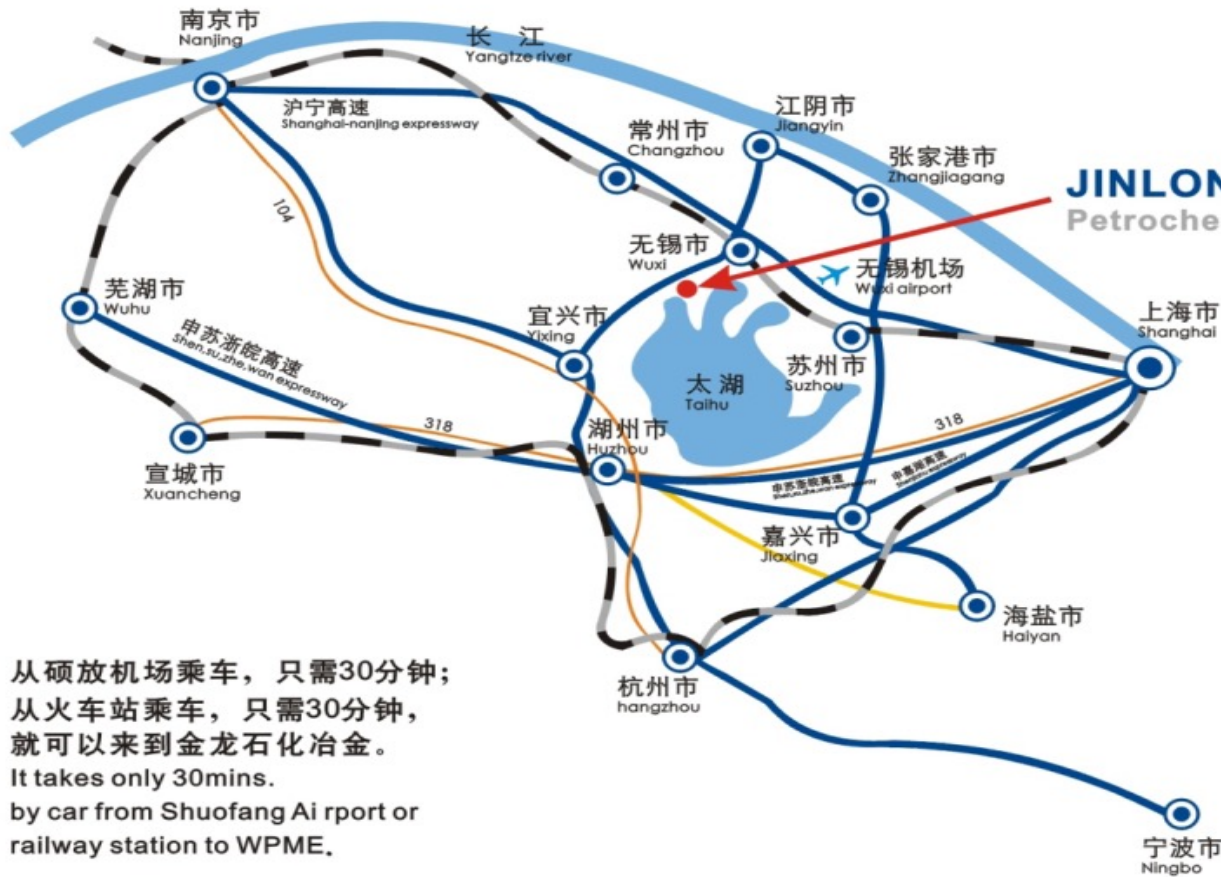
南京市
Nanjing

长 江
Yangtze river

沪宁高速
Shanghai-nanjing expressway

常州市
Changzhou

江阴市
Jiangyin

张家港市
Zhangjiagang

JINLON
Petroche

104

无锡市
Wuxi

无锡机场
Wuxi airport

芜湖市
Wuhu

宜兴市
Yixing

上海市
Shanghai

申苏浙皖高速
Shen,su,zhe,wan expressway

太 湖
Taihu

苏州市
Suzhou

318

318

湖州市
Huzhou

宣城市
Xuancheng

申苏浙皖高速
Shen,su,zhe,wan expressway

申嘉湖高速
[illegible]

嘉兴市
Jiaxing

海盐市
Haiyan

杭州市
hangzhou

从硕放机场乘车，只需30分钟；
从火车站乘车，只需30分钟，
就可以来到金龙石化冶金。
It takes only 30mins.
by car from Shuofang Ai rport or
railway station to WPME.

宁波市
Ningbo